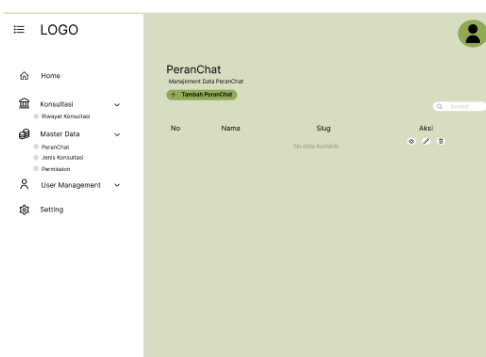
LOGO

Home

Konsultasi

Riwayat Konsultasi

Master Data

PeranChat

Jenis Konsultasi

Permission

User Management

Setting

PeranChat

Manajemen Data PeranChat

+ Tambah PeranChat

Search

| No | Nama | Slug | Aksi |
|---|---|---|---|
| | | No data Available | |